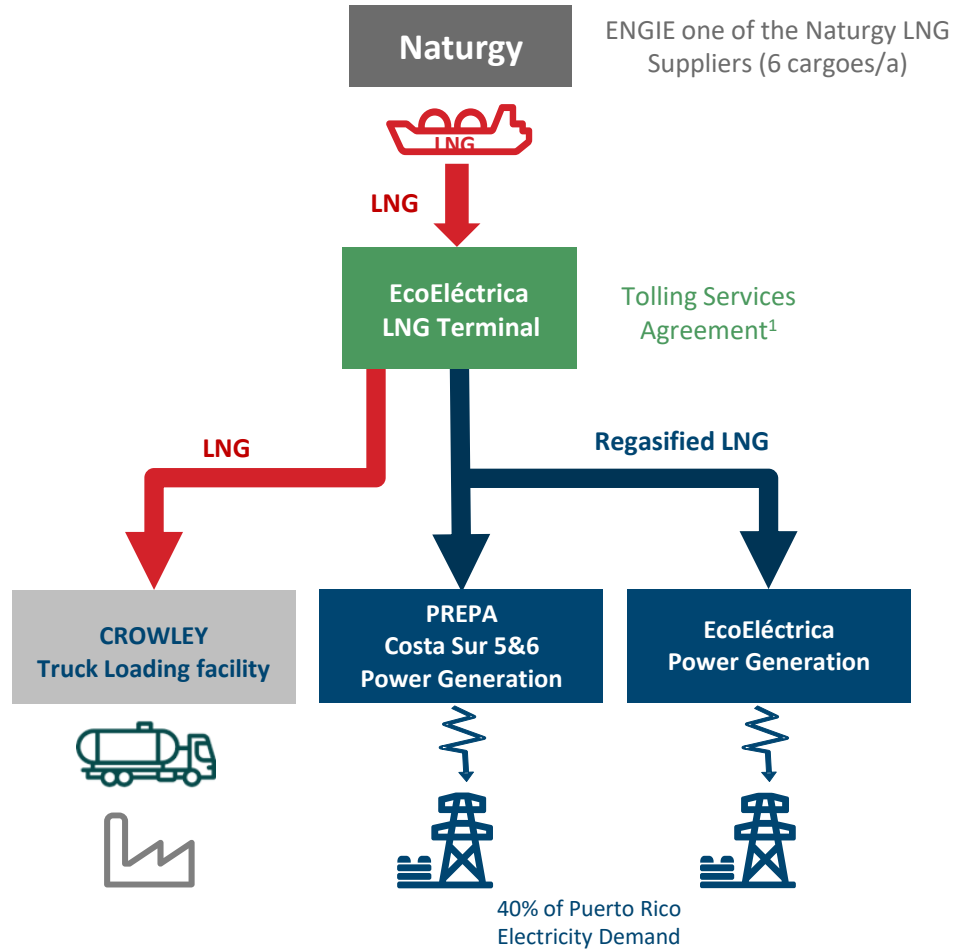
Naturgy

ENGIE one of the Naturgy LNG Suppliers (6 cargoes/a)

LNG

LNG

EcoEléctrica LNG Terminal

Tolling Services Agreement$^1$

LNG

Regasified LNG

CROWLEY Truck Loading facility

PREPA Costa Sur 5&6 Power Generation

EcoEléctrica Power Generation

40% of Puerto Rico Electricity Demand